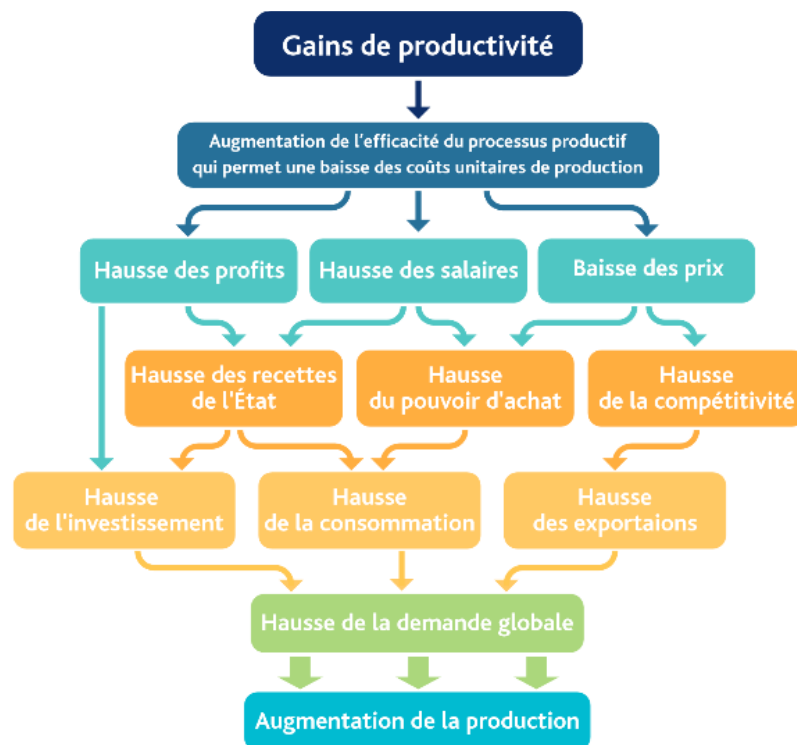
Gains de productivité

Augmentation de l'efficacité du processus productif qui permet une baisse des coûts unitaires de production

Hausse des profits

Hausse des salaires

Baisse des prix

Hausse des recettes de l'État

Hausse du pouvoir d'achat

Hausse de la compétitivité

Hausse de l'investissement

Hausse de la consommation

Hausse des exportaions

Hausse de la demande globale

Augmentation de la production